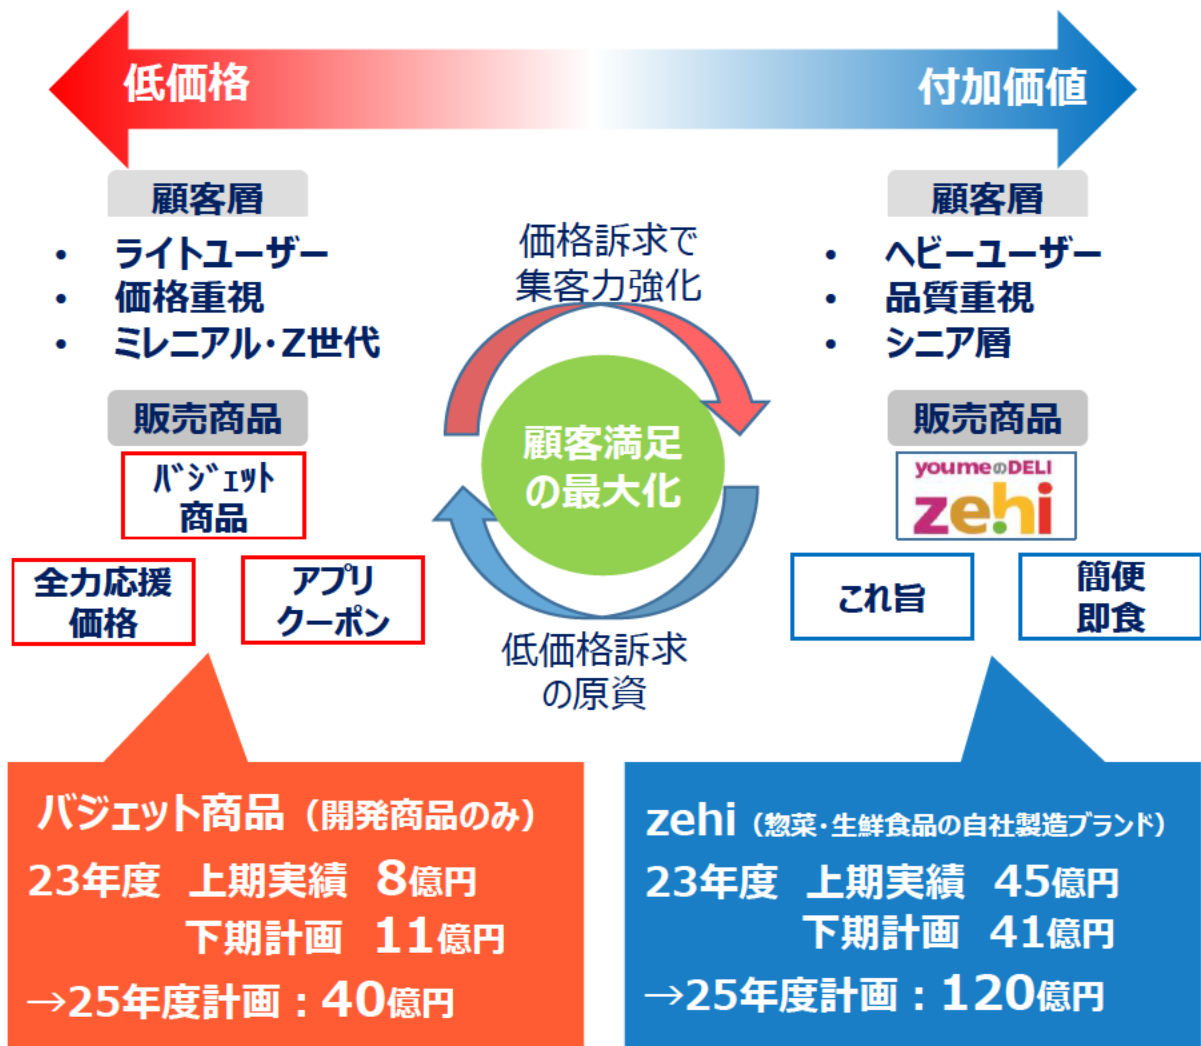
低価格

付加価値

顧客層

• ライトユーザー
• 価格重視
• ミレニアル・Z世代

販売商品

ﾊﾞｼﾞｪｯﾄ商品

全力応援価格

アプリクーポン

価格訴求で集客力強化

顧客満足の最大化

低価格訴求の原資

顧客層

• ヘビーユーザー
• 品質重視
• シニア層

販売商品

youmeのDELI zehi

これ旨

簡便即食

バジェット商品（開発商品のみ）
23年度 上期実績 8億円
下期計画 11億円
→25年度計画：40億円

zehi（惣菜・生鮮食品の自社製造ブランド）
23年度 上期実績 45億円
下期計画 41億円
→25年度計画：120億円